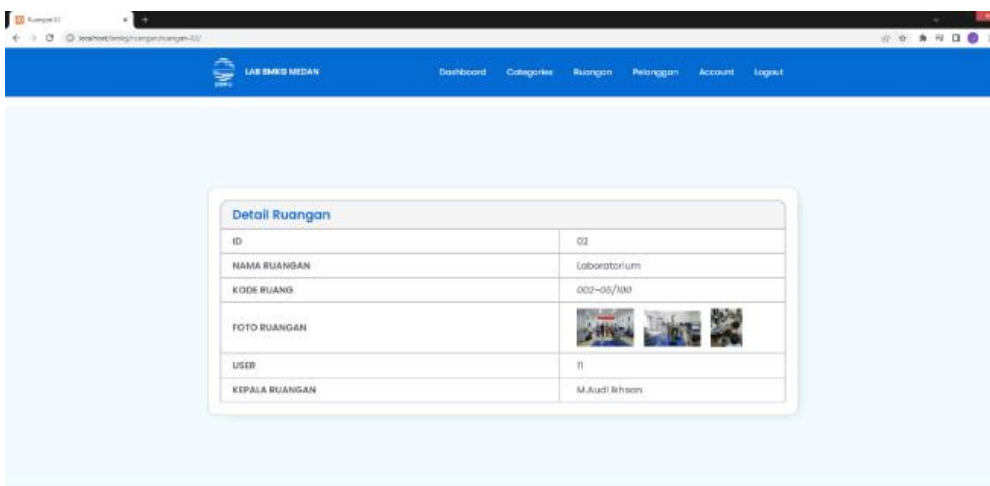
Ruangan 02

localhost/bmkg/ruangan/ruangan-02/

LAB BMKG MEDAN

Dashboard Categories Ruangan Pelanggan Account Logout

Detail Ruangan

| ID | 02 |
|---|---|
| NAMA RUANGAN | Laboratorium |
| KODE RUANG | 002-05/100 |
| FOTO RUANGAN | |
| USER | 11 |
| KEPALA RUANGAN | M.Audi Ikhsan |